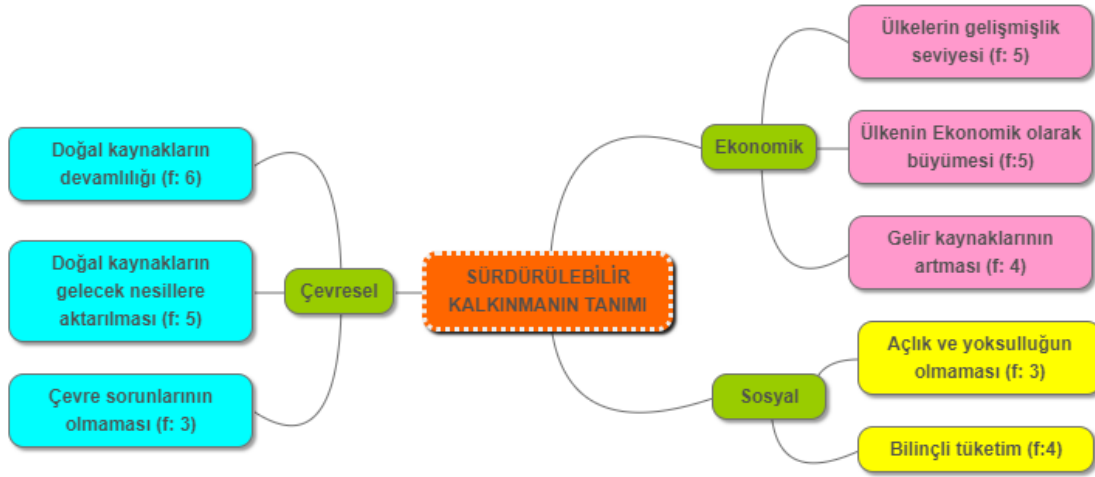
SÜRDÜRÜLEBİLİR KALKINMANIN TANIMI

Çevresel

Doğal kaynakların devamlılığı (f: 6)

Doğal kaynakların gelecek nesillere aktarılması (f: 5)

Çevre sorunlarının olmaması (f: 3)

Ekonomik

Ülkelerin gelişmişlik seviyesi (f: 5)

Ülkenin Ekonomik olarak büyümesi (f:5)

Gelir kaynaklarının artması (f: 4)

Sosyal

Açlık ve yoksulluğun olmaması (f: 3)

Bilinçli tüketim (f:4)